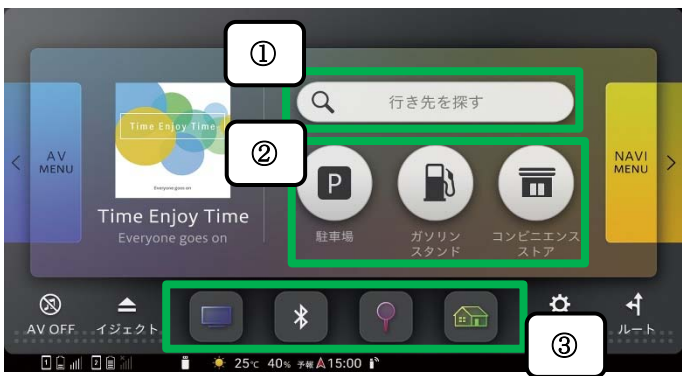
①

行き先を探す

②

AV MENU

Time Enjoy Time

Everyone goes on

Time Enjoy Time

Everyone goes on

P

駐車場

ガソリンスタンド

コンビニエンスストア

NAVI MENU

AV OFF

イジェクト

ルート

③

25℃ 40% 予報 15:00